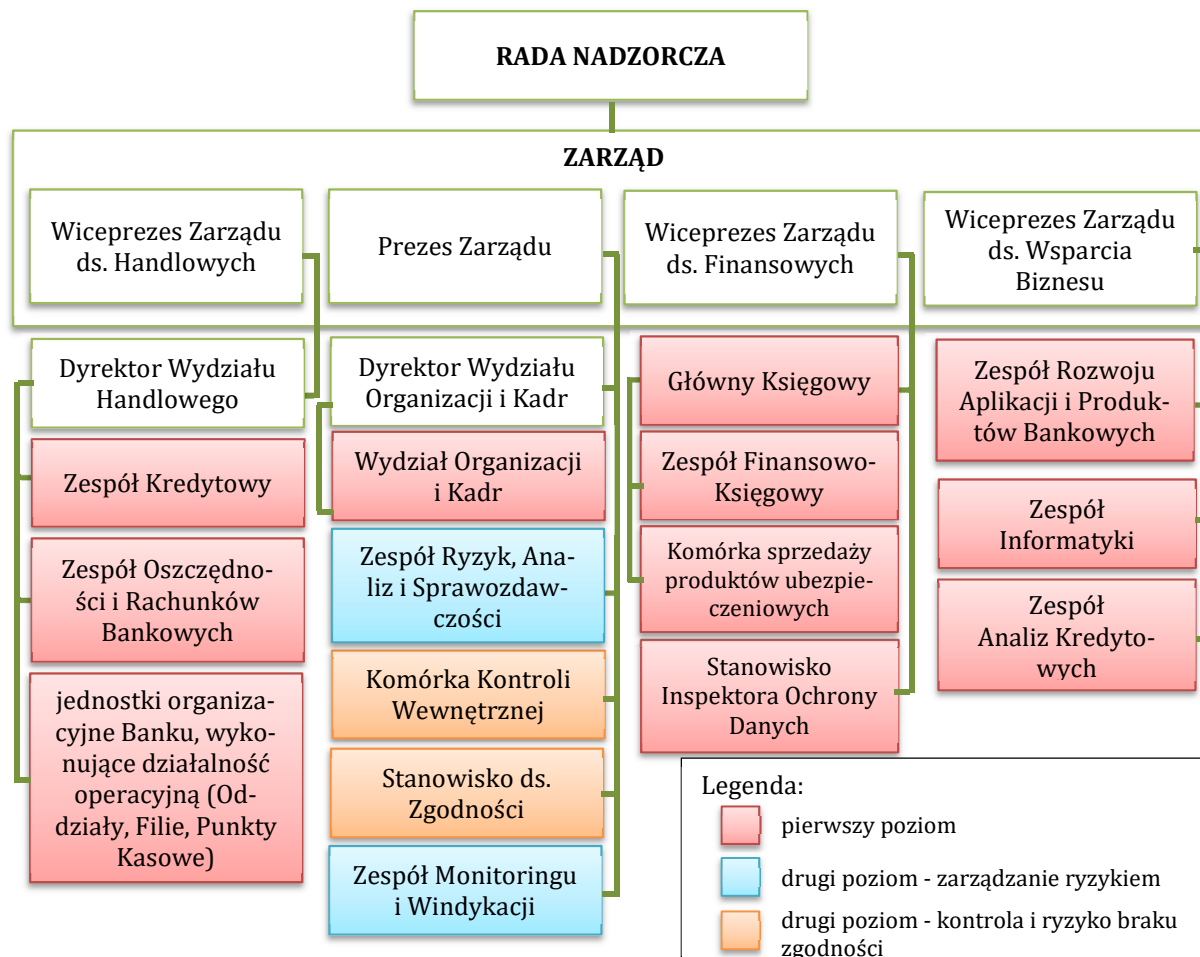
RADA NADZORCZA

ZARZĄD

Wiceprezes Zarządu ds. Handlowych

Prezes Zarządu

Wiceprezes Zarządu ds. Finansowych

Wiceprezes Zarządu ds. Wsparcia Biznesu

Dyrektor Wydziału Handlowego

Zespół Kredytowy

Zespół Oszczędności i Rachunków Bankowych

jednostki organizacyjne Banku, wykonujące działalność operacyjną (Oddziały, Filie, Punkty Kasowe)

Dyrektor Wydziału Organizacji i Kadr

Wydział Organizacji i Kadr

Zespół Ryzyk, Analiz i Sprawozdawczości

Komórka Kontroli Wewnętrznej

Stanowisko ds. Zgodności

Zespół Monitoringu i Windykacji

Główny Księgowy

Zespół Finansowo-Księgowy

Komórka sprzedaży produktów ubezpieczeniowych

Stanowisko Inspektora Ochrony Danych

Zespół Rozwoju Aplikacji i Produktów Bankowych

Zespół Informatyki

Zespół Analiz Kredytowych

Legenda:
pierwszy poziom
drugi poziom - zarządzanie ryzykiem
drugi poziom - kontrola i ryzyko braku zgodności